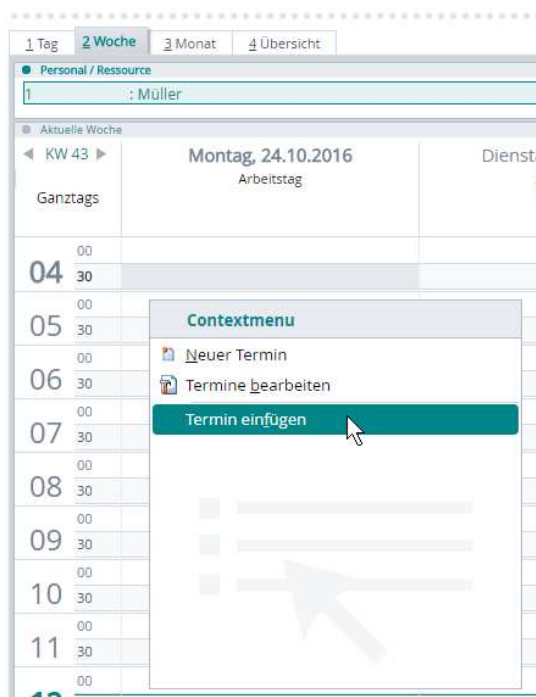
1 Tag | 2 Woche | 3 Monat | 4 Übersicht

Personal / Ressource

1 : Müller

Aktuelle Woche

KW 43

Ganztags

Montag, 24.10.2016
Arbeitstag

Dienst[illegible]

04 00 30
05 00 30
06 00 30
07 00 30
08 00 30
09 00 30
10 00 30
11 00 30
00

Contextmenu

Neuer Termin

Termine bearbeiten

Termin einfügen